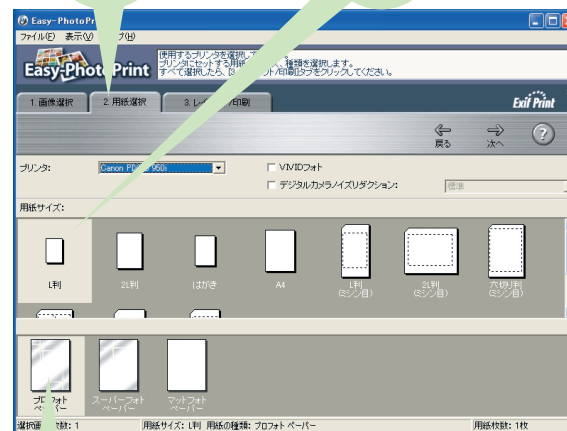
Easy-PhotoPri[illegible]
ファイル(F) 表示(V) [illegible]プ(H)
Easy-PhotoPrint
使用するプリンタを選択して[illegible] 種類を選択します。
プリンタにセットする用紙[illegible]
すべて選択したら、[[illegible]ト/印刷]タブをクリックしてください。
1. 画像選択
2. 用紙選択
3. レ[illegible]/印刷
Exif Print
戻る
次へ
?
プリンタ:
Canon P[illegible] 950i
VIVIDフォト
デジタルカメラノイズリダクション:
標準
用紙サイズ:
L判
2L判
はがき
A4
L判
(ミシン目)
2L判
(ミシン目)
六切り判
(ミシン目)
プロフォト
ペーパー
スーパーフォト
ペーパー
マットフォト
ペーパー
選択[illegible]数: 1
用紙サイズ: L判 用紙の種類: プロフォト ペーパー
用紙枚数: 1枚